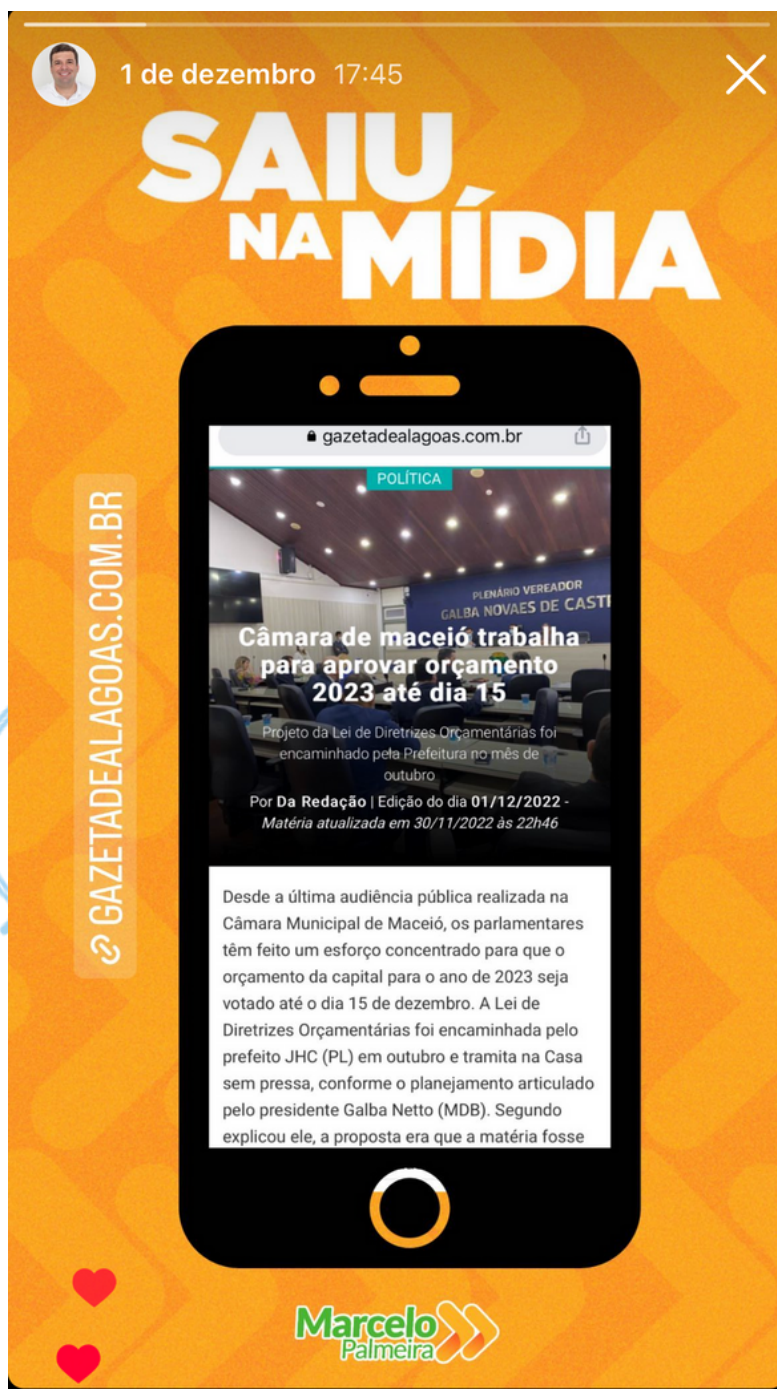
1 de dezembro 17:45

SAIU NA MÍDIA

gazetadealagoas.com.br

POLÍTICA

PLENÁRIO VEREADOR GALBA NOVAES DE CAST

Câmara de maceió trabalha para aprovar orçamento 2023 até dia 15

Projeto da Lei de Diretrizes Orçamentárias foi encaminhado pela Prefeitura no mês de outubro

Por Da Redação | Edição do dia 01/12/2022 - Matéria atualizada em 30/11/2022 às 22h46

Desde a última audiência pública realizada na Câmara Municipal de Maceió, os parlamentares têm feito um esforço concentrado para que o orçamento da capital para o ano de 2023 seja votado até o dia 15 de dezembro. A Lei de Diretrizes Orçamentárias foi encaminhada pelo prefeito JHC (PL) em outubro e tramita na Casa sem pressa, conforme o planejamento articulado pelo presidente Galba Netto (MDB). Segundo explicou ele, a proposta era que a matéria fosse

GAZETADEALAGOAS.COM.BR

Marcelo Palmeira